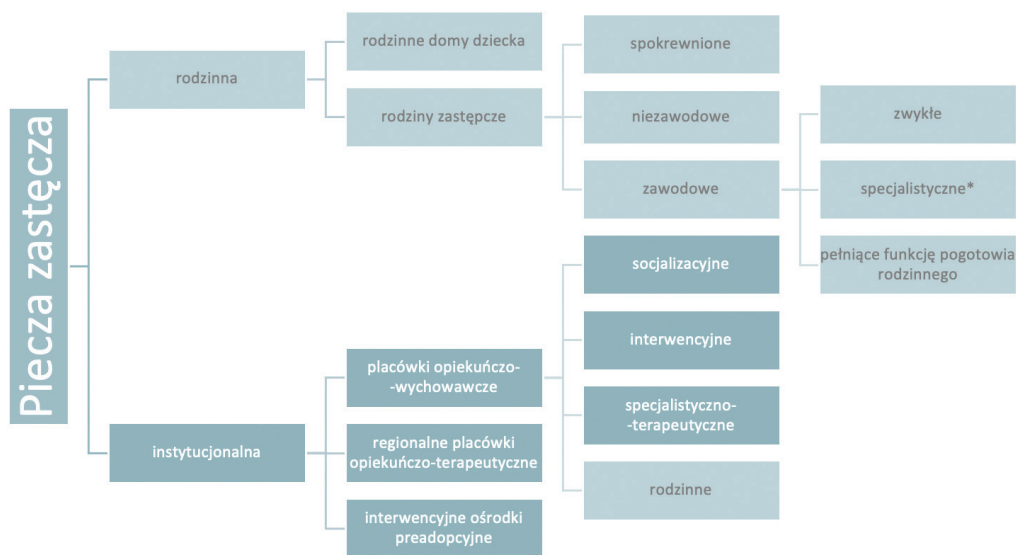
Piecza zastęcza

rodzinna

rodzinne domy dziecka

rodziny zastępcze

spokrewnione

niezawodowe

zawodowe

zwykłe

specjalistyczne*

pełniące funkcję pogotowia rodzinnego

instytucjonalna

placówki opiekuńczo-wychowawcze

regionalne placówki opiekuńczo-terapeutyczne

interwencyjne ośrodki preadopcyjne

socjalizacyjne

interwencyjne

specjalistyczno-terapeutyczne

rodzinne